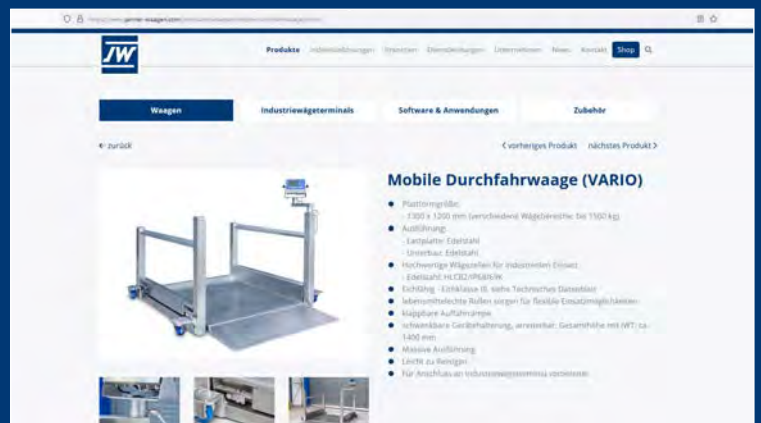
JW

Produkte Industrielösungen Branchen Dienstleistungen Unternehmen News Kontakt Shop

Waagen Industriewägeterminals Software & Anwendungen Zubehör

← zurück

‹ vorheriges Produkt nächstes Produkt ›

Mobile Durchfahrwaage (VARIO)

- Plattformgröße:
  - 1300 x 1200 mm (verschiedene Wägebereiche: bis 1500 kg)
- Ausführung:
  - Lastplatte: Edelstahl
  - Unterbau: Edelstahl
- Hochwertige Wägezellen für industriellen Einsatz
  - Edelstahl; HLCB2/IP68/K/K
- Eichfähig - Eichklasse III, siehe Technisches Datenblatt
- lebensmittelechte Rollen sorgen für flexible Einsatzmöglichkeiten
- klappbare Auffahrrampe
- schwenkbare Gerätehalterung, arretierbar, Gesamthöhe mit WIT: ca. 1400 mm
- Massive Ausführung
- Leicht zu Reinigen
- Für Anschluss an Industriewägeterminal vorbereitet